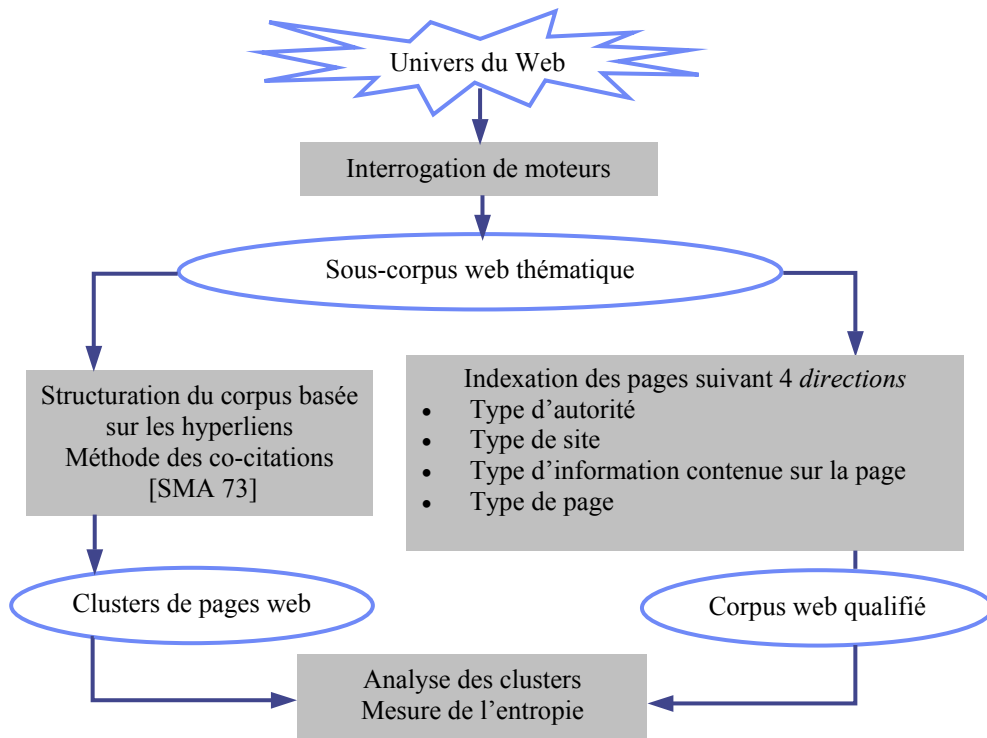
Univers du Web

Interrogation de moteurs

Sous-corpus web thématique

Structuration du corpus basée sur les hyperliens
Méthode des co-citations
[SMA 73]

Indexation des pages suivant 4 *directions*
- Type d'autorité
- Type de site
- Type d'information contenue sur la page
- Type de page

Clusters de pages web

Corpus web qualifié

Analyse des clusters
Mesure de l'entropie